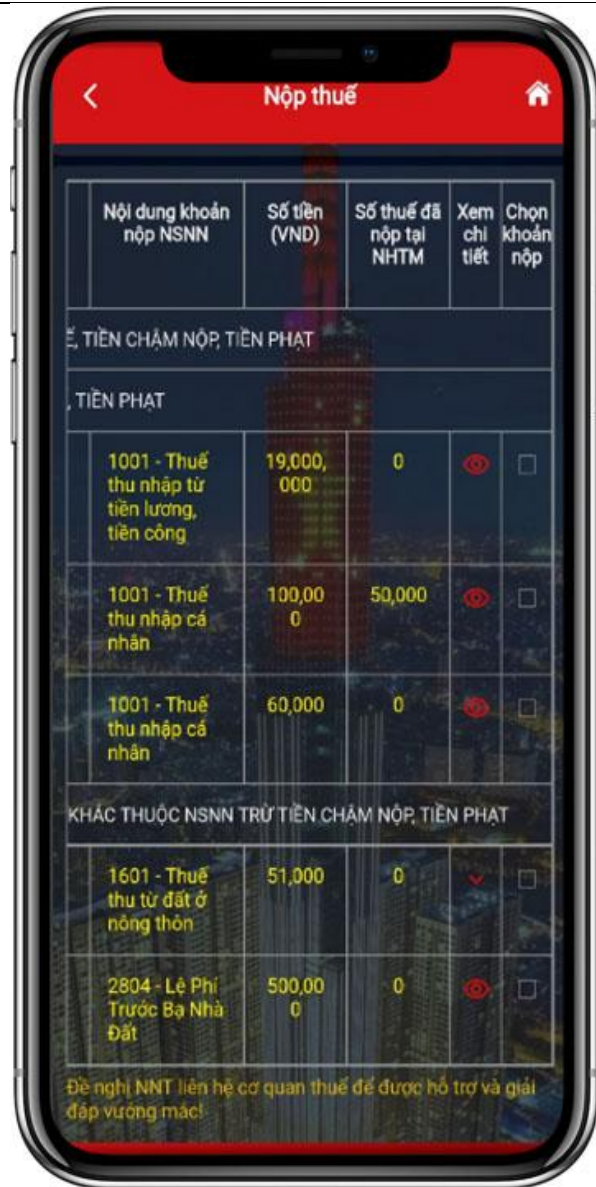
Nộp thuế

| | Nội dung khoản nộp NSNN | Số tiền (VND) | Số thuế đã nộp tại NHTM | Xem chi tiết | Chọn khoản nộp |
|---|---|---|---|---|---|
| Ế, TIỀN CHẬM NỘP, TIỀN PHẠT | | | | | |
| , TIỀN PHẠT | | | | | |
| | 1001 - Thuế thu nhập từ tiền lương, tiền công | 19,000,000 | 0 | | |
| | 1001 - Thuế thu nhập cá nhân | 100,000 | 50,000 | | |
| | 1001 - Thuế thu nhập cá nhân | 60,000 | 0 | | |
| KHÁC THUỘC NSNN TRỪ TIỀN CHẬM NỘP, TIỀN PHẠT | | | | | |
| | 1601 - Thuế thu từ đất ở nông thôn | 51,000 | 0 | | |
| | 2804 - Lệ Phí Trước Bạ Nhà Đất | 500,000 | 0 | | |

Đề nghị NNT liên hệ cơ quan thuế để được hỗ trợ và giải đáp vướng mắc!